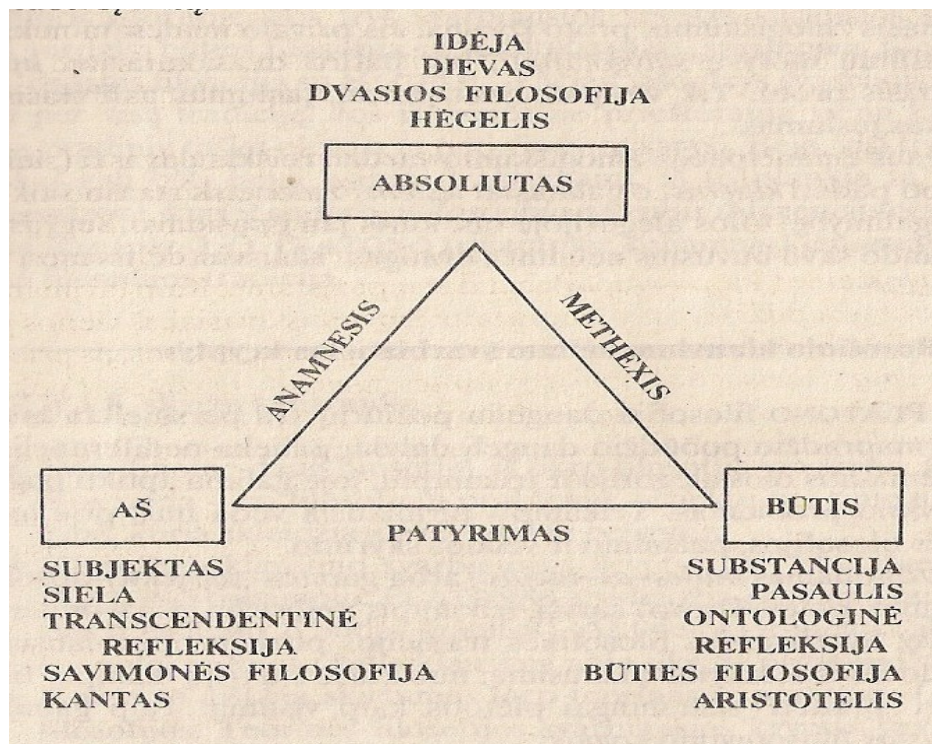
IDĖJA
DIEVAS
DVASIOS FILOSOFIJA
HEGELIS

ABSOLIUTAS

ANAMNESIS

METHEXIS

AŠ

PATYRIMAS

BŪTIS

SUBJEKTAS
SIELA
TRANSCENDENTINĖ
REFLEKSIJA
SAVIMONĖS FILOSOFIJA
KANTAS

SUBSTANCIJA
PASAULIS
ONTOLOGINĖ
REFLEKSIJA
BŪTIES FILOSOFIJA
ARISTOTELIS